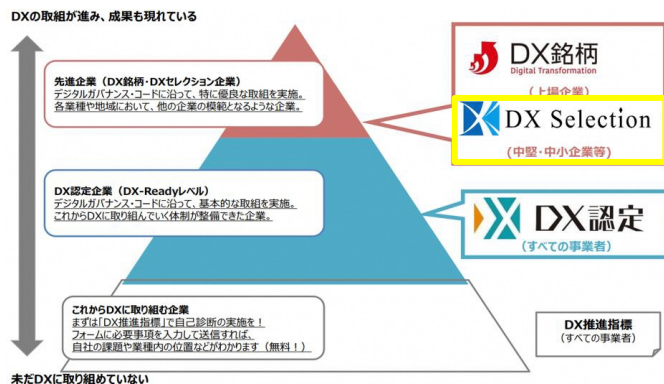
DXの取組が進み、成果も現れている

先進企業（DX銘柄・DXセレクション企業）
デジタルガバナンス・コードに沿って、特に優良な取組を実施。
各業種や地域において、他の企業の模範となるような企業。

DX銘柄
Digital Transformation
（上場企業）

DX Selection
（中堅・中小企業等）

DX認定企業（DX-Readyレベル）
デジタルガバナンス・コードに沿って、基本的な取組を実施。
これからDXに取り組んでいく体制が整備できた企業。

DX認定
（すべての事業者）

これからDXに取り組む企業
まずは「DX推進指標」で自己診断の実施を！
フォームに必要事項を入力して送信すれば、
自社の課題や業種内の位置などがわかります（無料！）

DX推進指標
（すべての事業者）

未だDXに取り組めていない